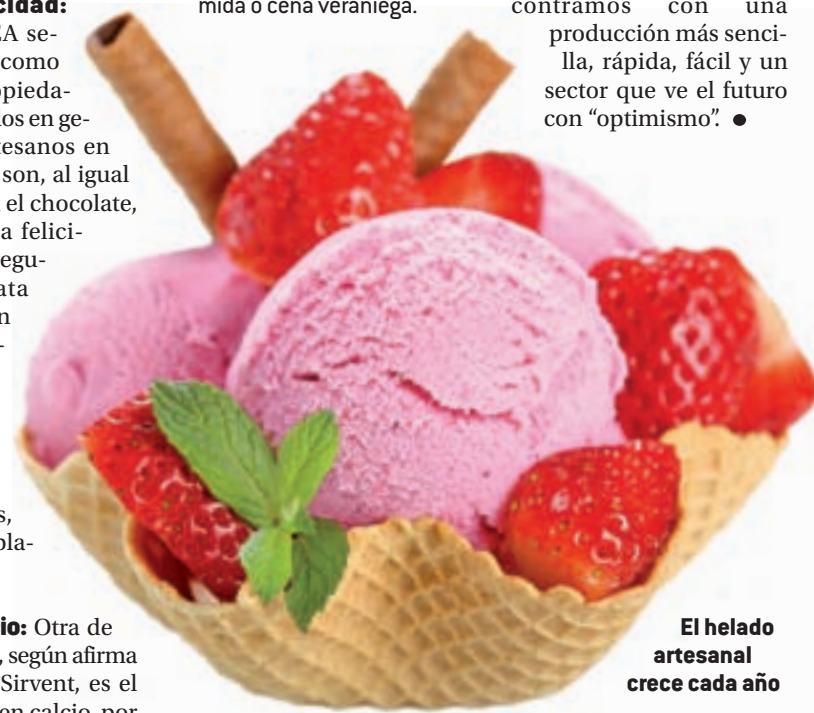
cidad:
A se-
como
opieda-
os en ge-
esanos en
son, al igual
el chocolate,
a felici-
egu-
ata
n
-

s,
bla-

io: Otra de
, según afirma
Sirvent, es el
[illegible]

mida o cena veraniega.

contramos con una producción más sencilla, rápida, fácil y un sector que ve el futuro con "optimismo". ●

El helado artesanal crece cada año